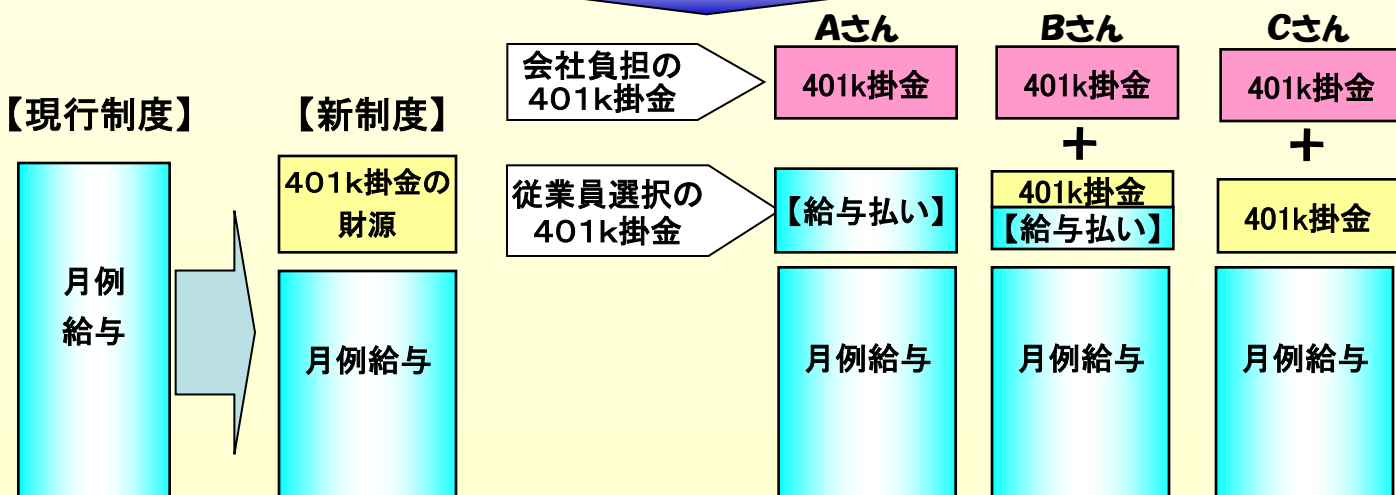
Aさん
Bさん
Cさん

【現行制度】

月例
給与

【新制度】

401k掛金の
財源

月例給与

会社負担の
401k掛金

従業員選択の
401k掛金

401k掛金

【給与払い】

月例給与

401k掛金

+

401k掛金
【給与払い】

月例給与

401k掛金

+

401k掛金

月例給与